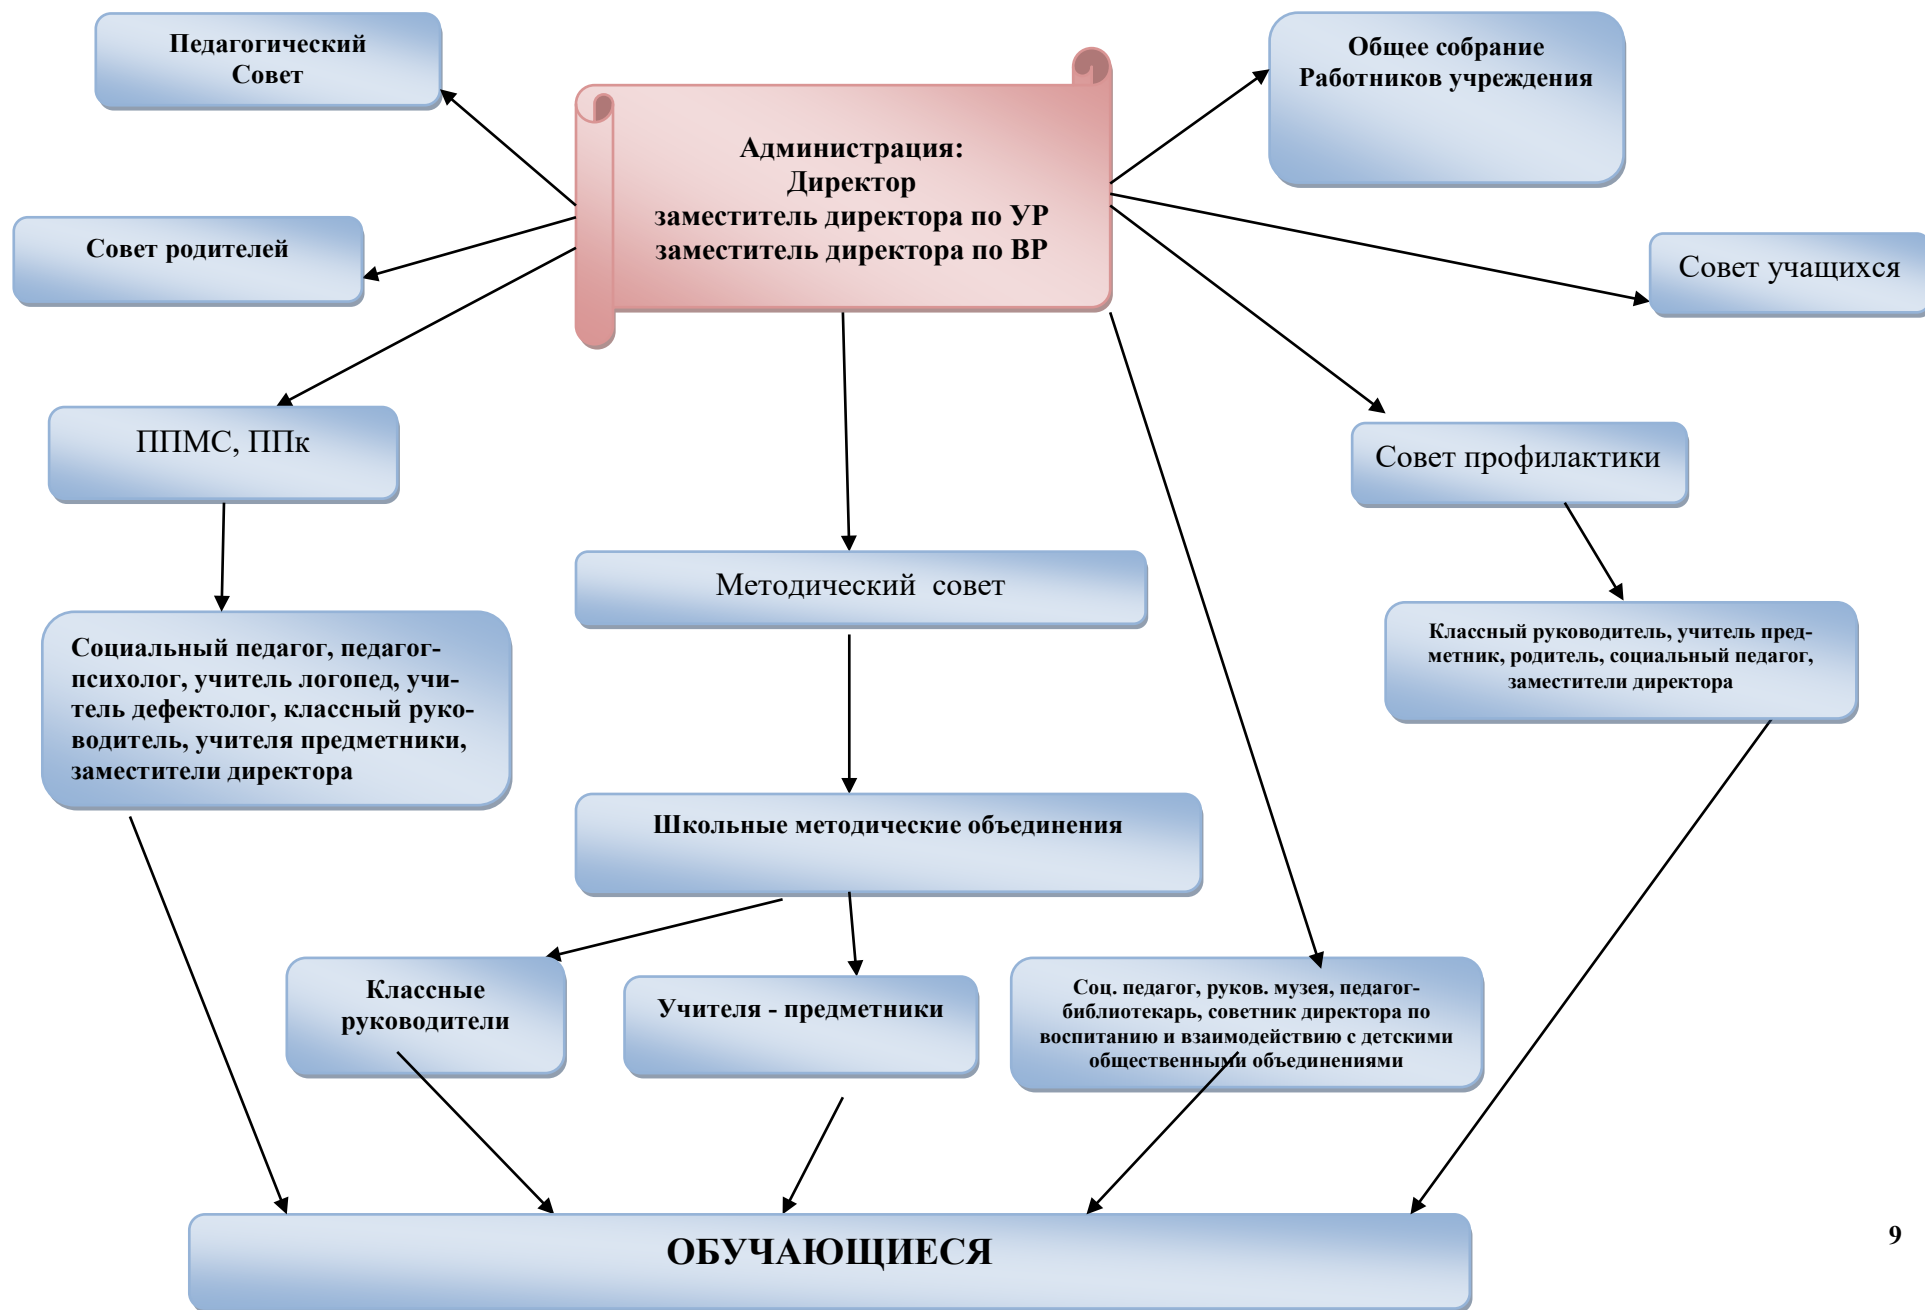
Педагогический Совет

Администрация:
Директор
заместитель директора по УР
заместитель директора по ВР

Общее собрание Работников учреждения

Совет родителей

Совет учащихся

ППМС, ППк

Совет профилактики

Методический совет

Социальный педагог, педагог-психолог, учитель логопед, учитель дефектолог, классный руководитель, учителя предметники, заместители директора

Классный руководитель, учитель предметник, родитель, социальный педагог, заместители директора

Школьные методические объединения

Классные руководители

Учителя - предметники

Соц. педагог, руков. музея, педагог-библиотекарь, советник директора по воспитанию и взаимодействию с детскими общественными объединениями

ОБУЧАЮЩИЕСЯ

9